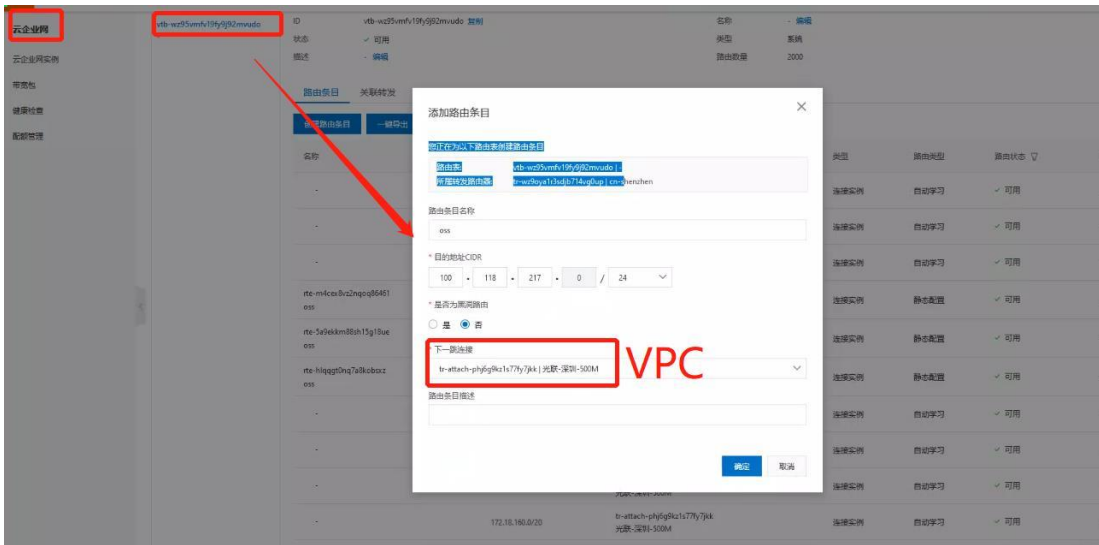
云企业网
云企业网实例
带宽包
健康检查
配额管理

vtb-wz95vmfv19fy9j92mvudo

ID vtb-wz95vmfv19fy9j92mvudo 复制
状态 ✓ 可用
描述 - 编辑

名称 - 编辑
类型 系统
路由数量 2000

路由条目 关联转发

创建路由条目 一键导出

名称

-
-
-
rte-m4cex9vz2nqcq86461
oss
rte-5a9ekkm88sh15g18ue
oss
rte-hlqqgt0nq7a8kobsxz
oss
-
-
-
-

172.18.160.0/20

tr-attach-phj6g9kz1s77fy7jkk
光联-深圳-500M

类型 路由类型 路由状态
连接实例 自动学习 ✓ 可用
连接实例 自动学习 ✓ 可用
连接实例 自动学习 ✓ 可用
连接实例 静态配置 ✓ 可用
连接实例 静态配置 ✓ 可用
连接实例 静态配置 ✓ 可用
连接实例 自动学习 ✓ 可用
连接实例 自动学习 ✓ 可用
连接实例 自动学习 ✓ 可用
连接实例 自动学习 ✓ 可用

添加路由条目

您正在为以下路由表创建路由条目
路由表 vtb-wz95vmfv19fy9j92mvudo | -
所属转发路由器 tr-wz9oya1r3sdjb714vg0up | cn-shenzhen

路由条目名称
oss

* 目的地址CIDR
100 . 118 . 217 . 0 / 24

* 是否为黑洞路由
是 否

下一跳连接
tr-attach-phj6g9kz1s77fy7jkk | 光联-深圳-500M

VPC

路由条目描述

确定 取消